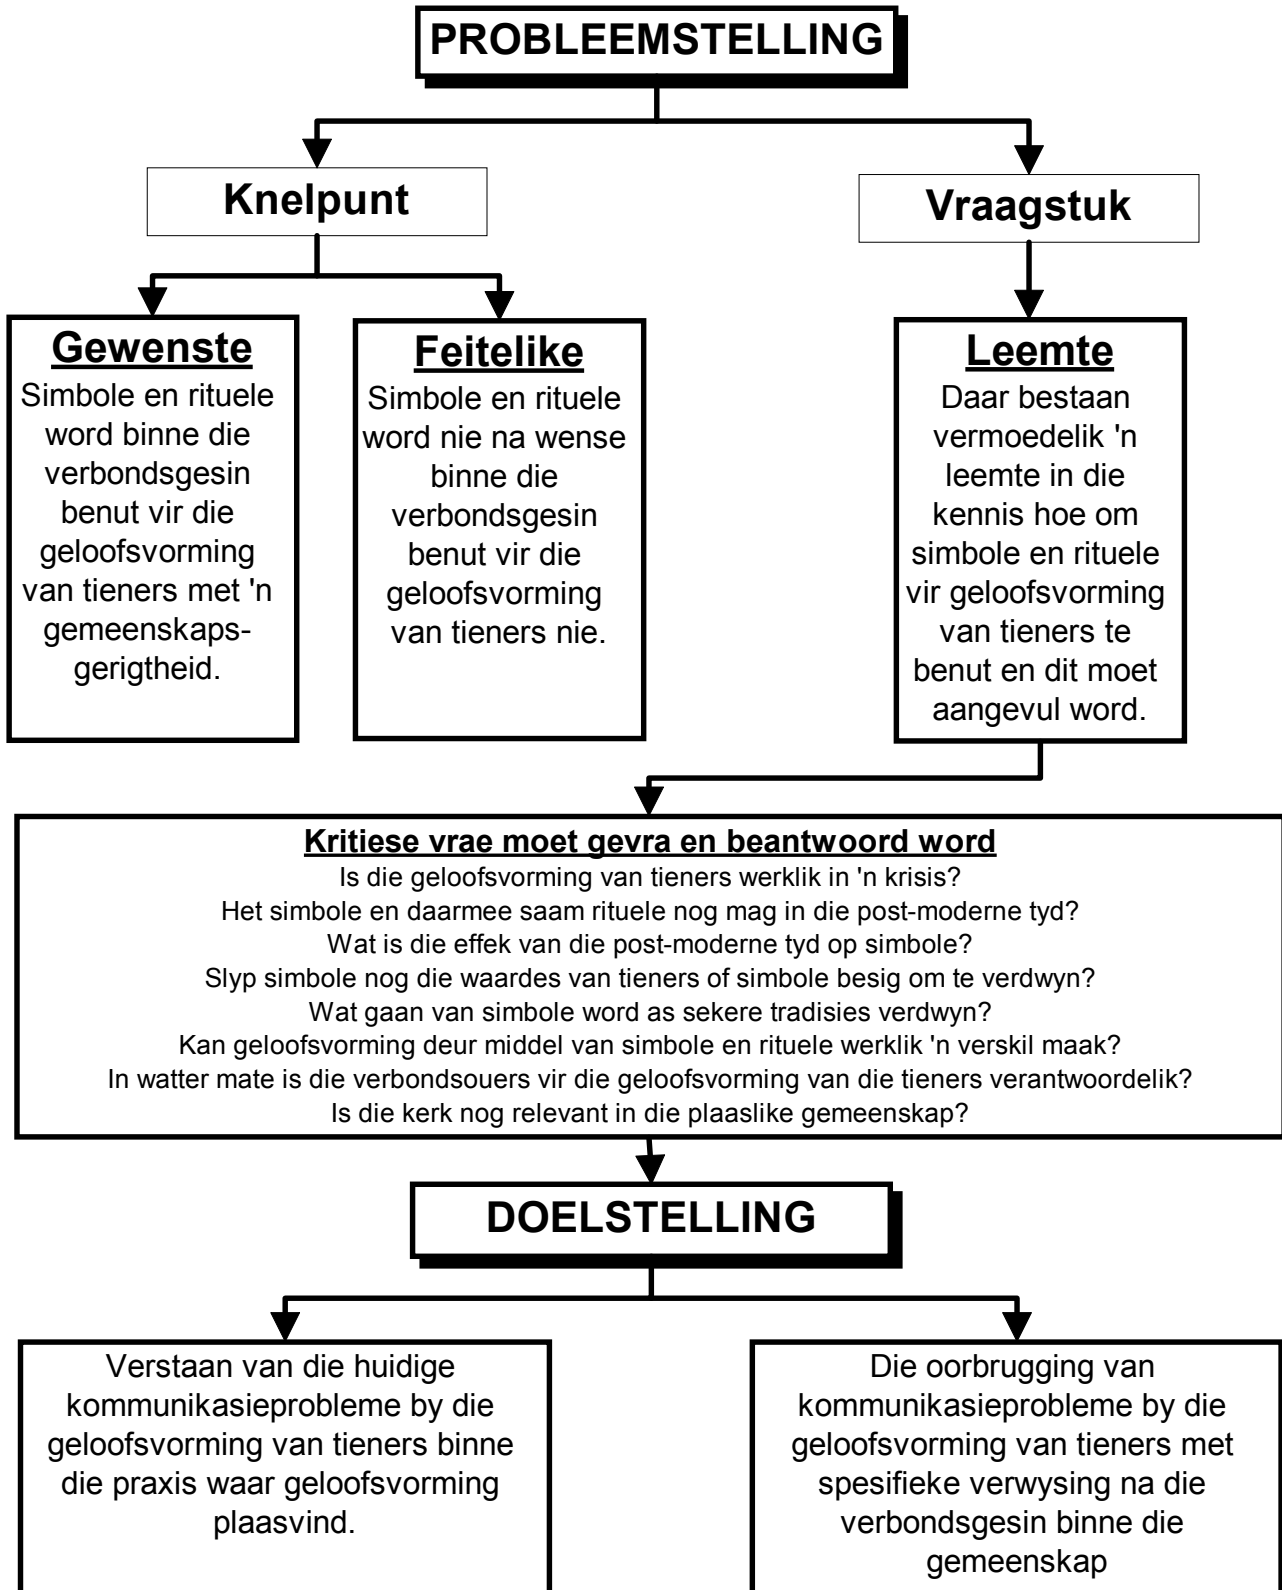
PROBLEEMSTELLING

Knelpunt

Vraagstuk

Gewenste
Simbole en rituele word binne die verbondsgesin benut vir die geloofsvorming van tieners met 'n gemeenskapsgerigtheid.

Feitelike
Simbole en rituele word nie na wense binne die verbondsgesin benut vir die geloofsvorming van tieners nie.

Leemte
Daar bestaan vermoedelik 'n leemte in die kennis hoe om simbole en rituele vir geloofsvorming van tieners te benut en dit moet aangevul word.

Kritiese vrae moet gevra en beantwoord word
Is die geloofsvorming van tieners werklik in 'n krisis?
Het simbole en daarmee saam rituele nog mag in die post-moderne tyd?
Wat is die effek van die post-moderne tyd op simbole?
Slyp simbole nog die waardes van tieners of simbole besig om te verdwyn?
Wat gaan van simbole word as sekere tradisies verdwyn?
Kan geloofsvorming deur middel van simbole en rituele werklik 'n verskil maak?
In watter mate is die verbondsouers vir die geloofsvorming van die tieners verantwoordelik?
Is die kerk nog relevant in die plaaslike gemeenskap?

DOELSTELLING

Verstaan van die huidige kommunikasieprobleme by die geloofsvorming van tieners binne die praxis waar geloofsvorming plaasvind.

Die oorbrugging van kommunikasieprobleme by die geloofsvorming van tieners met spesifieke verwysing na die verbondsgesin binne die gemeenskap